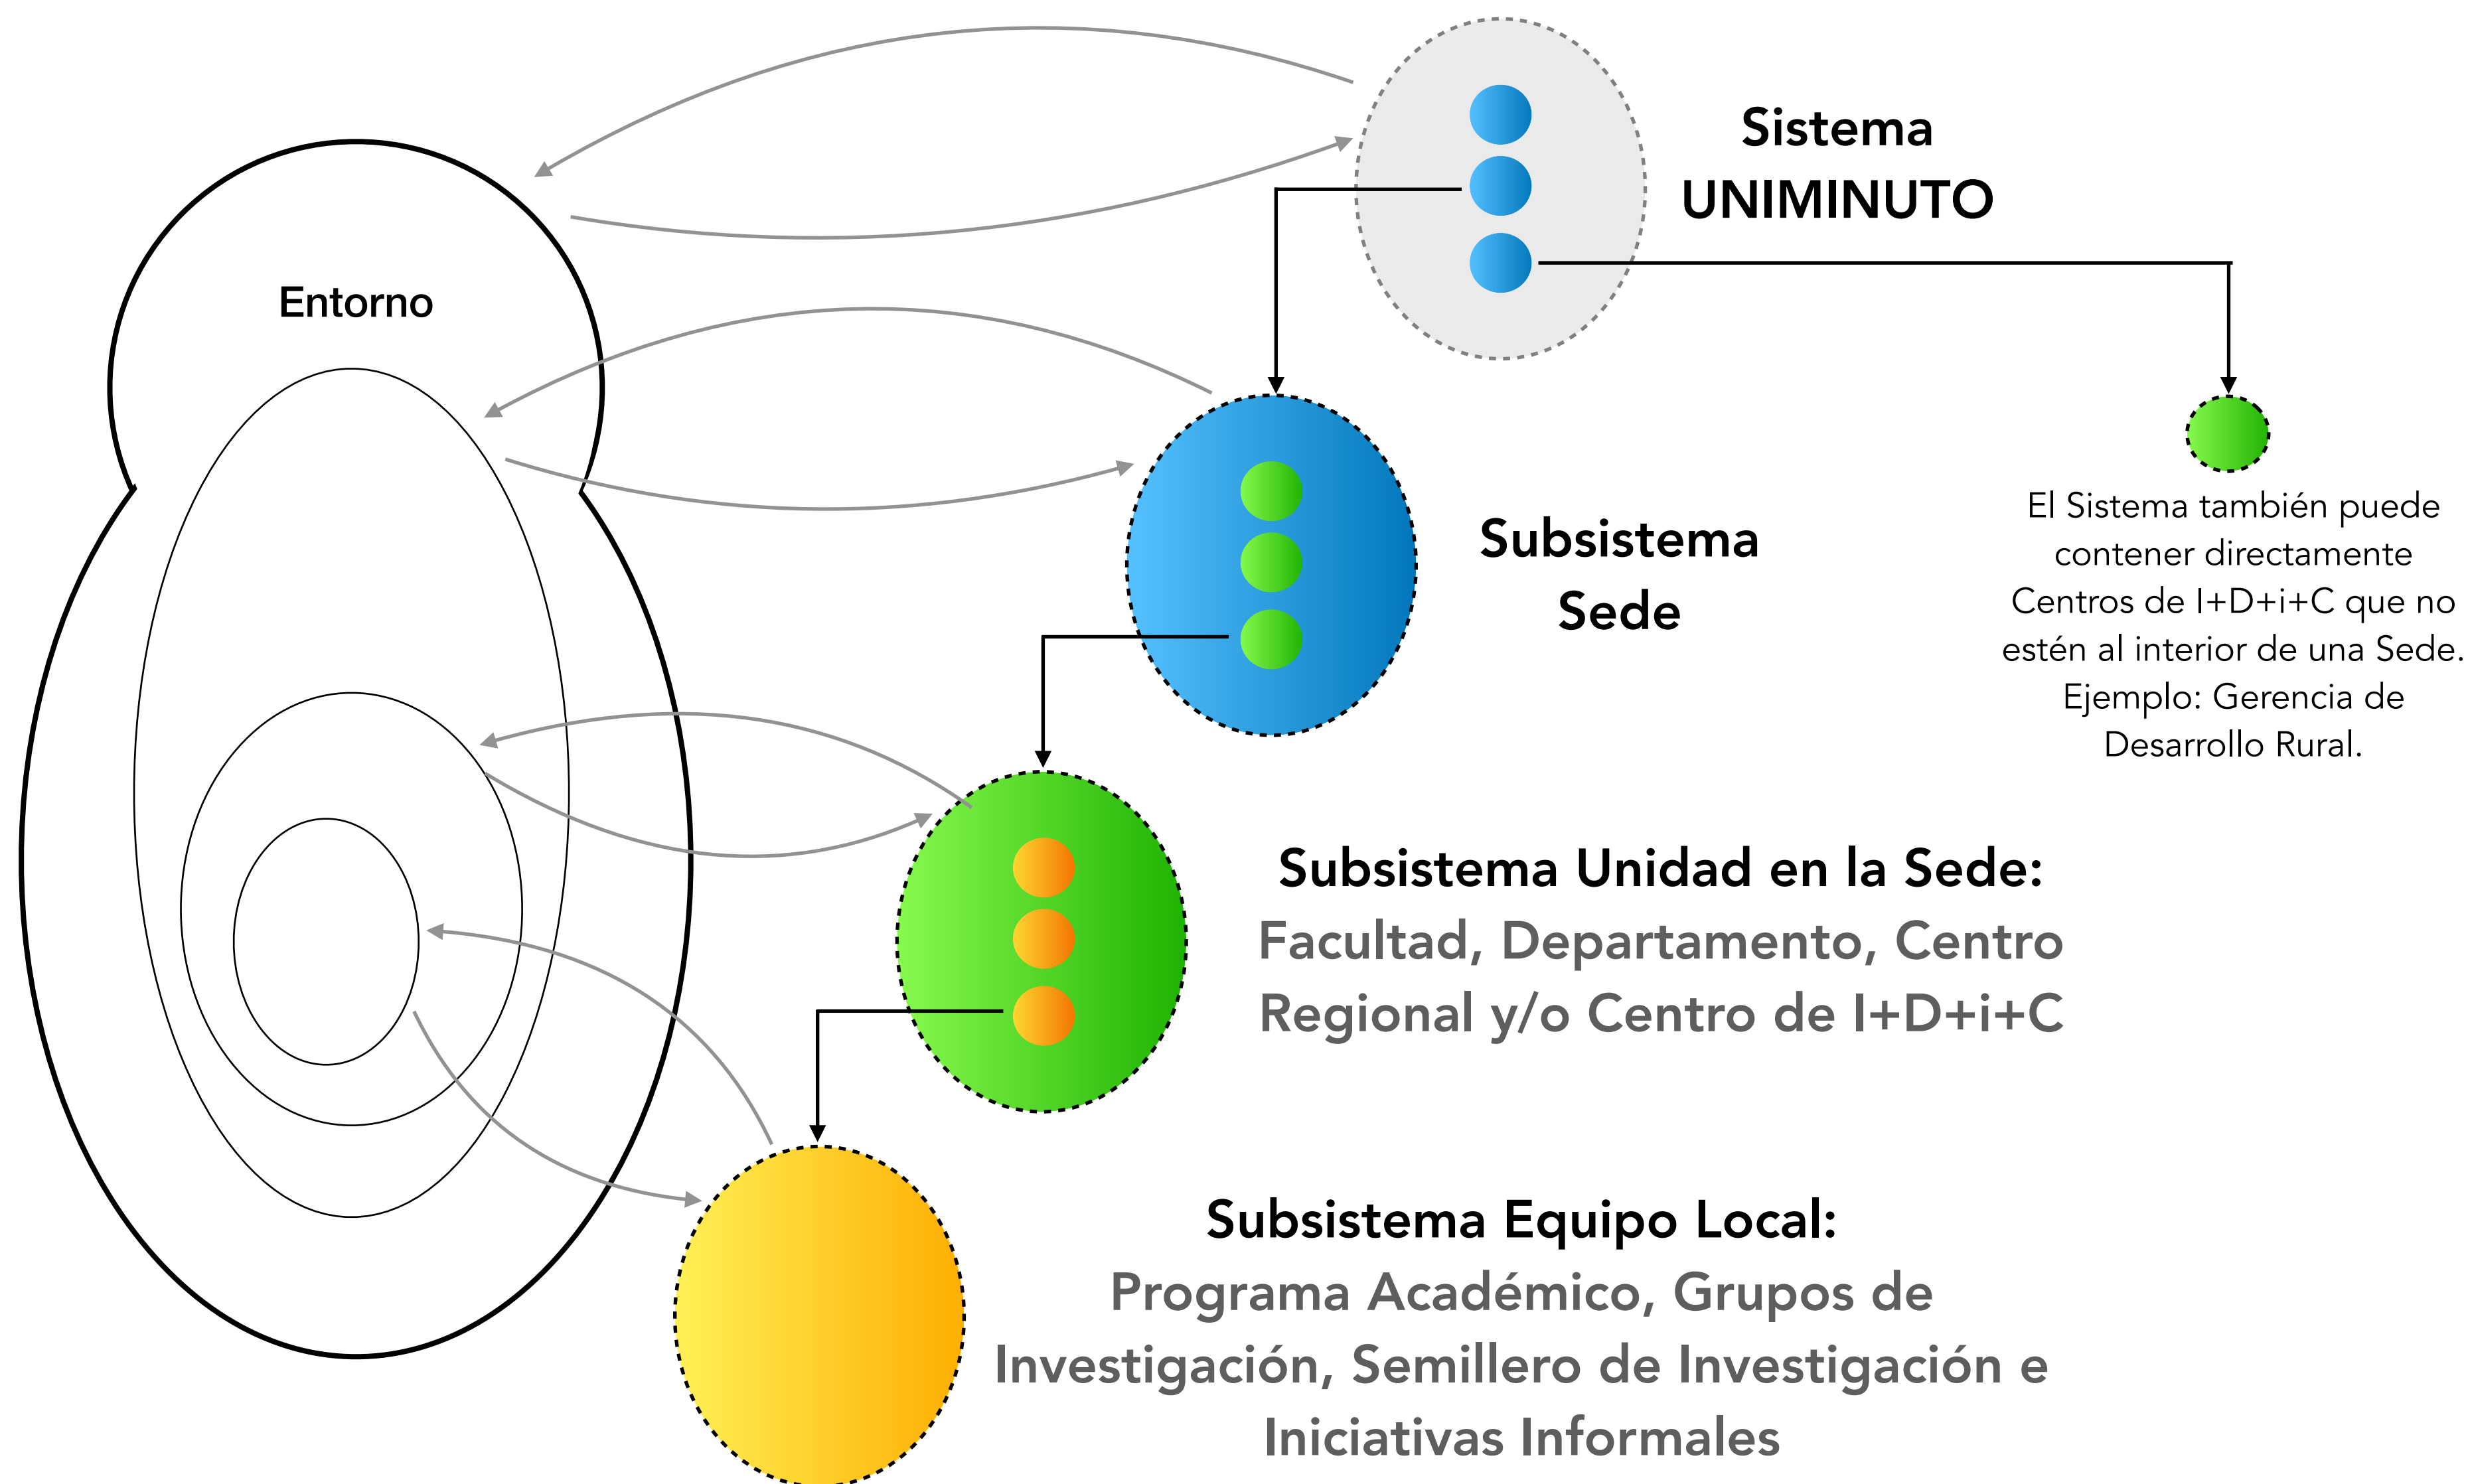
Sistema UNIMINUTO

Entorno

Subsistema Sede

El Sistema también puede contener directamente Centros de I+D+i+C que no estén al interior de una Sede. Ejemplo: Gerencia de Desarrollo Rural.

Subsistema Unidad en la Sede:
Facultad, Departamento, Centro Regional y/o Centro de I+D+i+C

Subsistema Equipo Local:
Programa Académico, Grupos de Investigación, Semillero de Investigación e Iniciativas Informales